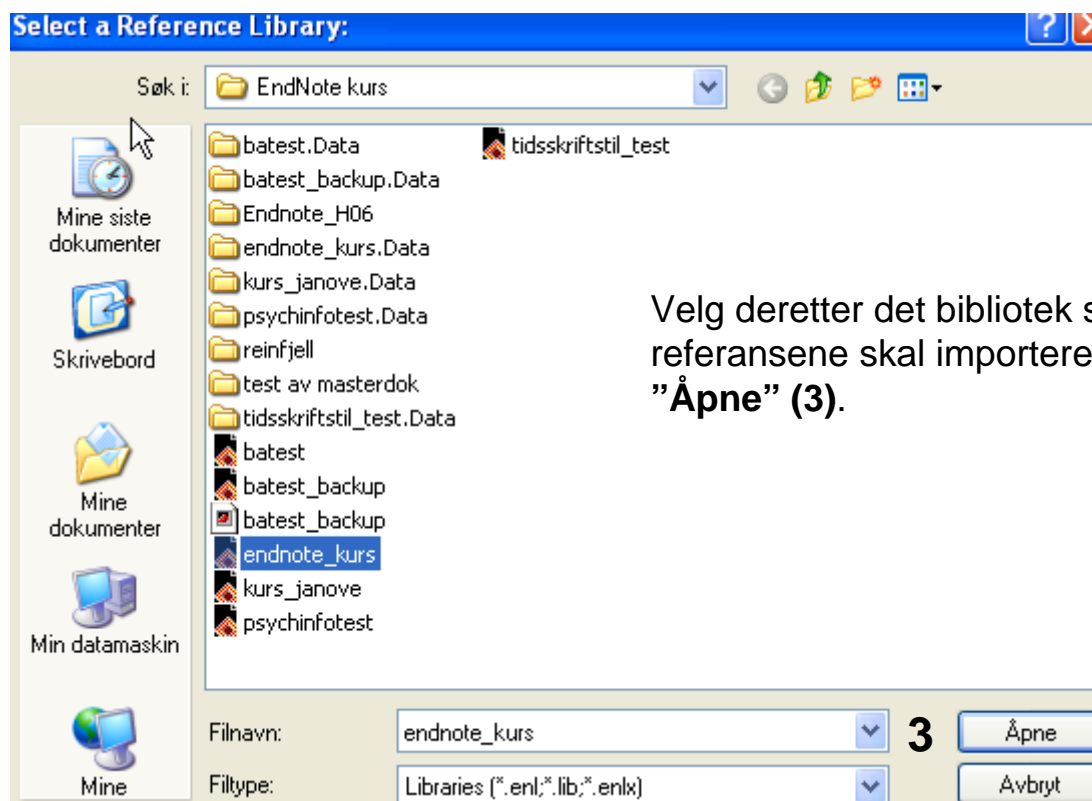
Select a Reference Library:

Søk i: EndNote kurs

Mine siste dokumenter

Skrivebord

Mine dokumenter

Min datamaskin

Mine

batest.Data
batest_backup.Data
Endnote_H06
endnote_kurs.Data
kurs_janove.Data
psychinfotest.Data
reinfjell
test av masterdok
tidsskriftstil_test.Data
batest
batest_backup
batest_backup
endnote_kurs
kurs_janove
psychinfotest
tidsskriftstil_test

Velg deretter det bibliotek s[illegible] referansene skal importere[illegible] **"Åpne" (3)**.

Filnavn: endnote_kurs

Filtype: Libraries (*.enl;*.lib;*.enlx)

3

Åpne

Avbryt